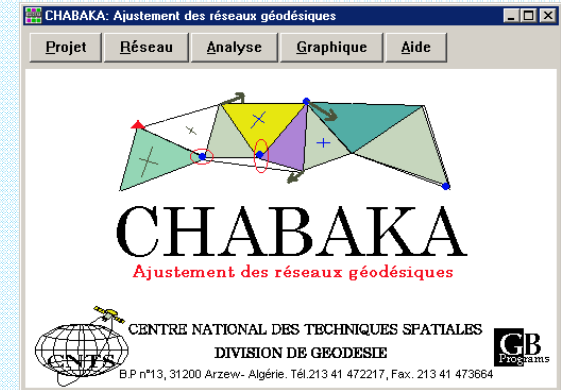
CHABAKA: Ajustement des réseaux géodésiques

Projet Réseau Analyse Graphique Aide

CHABAKA

Ajustement des réseaux géodésiques

CNTS

CENTRE NATIONAL DES TECHNIQUES SPATIALES

DIVISION DE GEODESIE

B.P n°13, 31200 Arzew- Algérie. Tél.213 41 472217, Fax. 213 41 473664

GB Programs